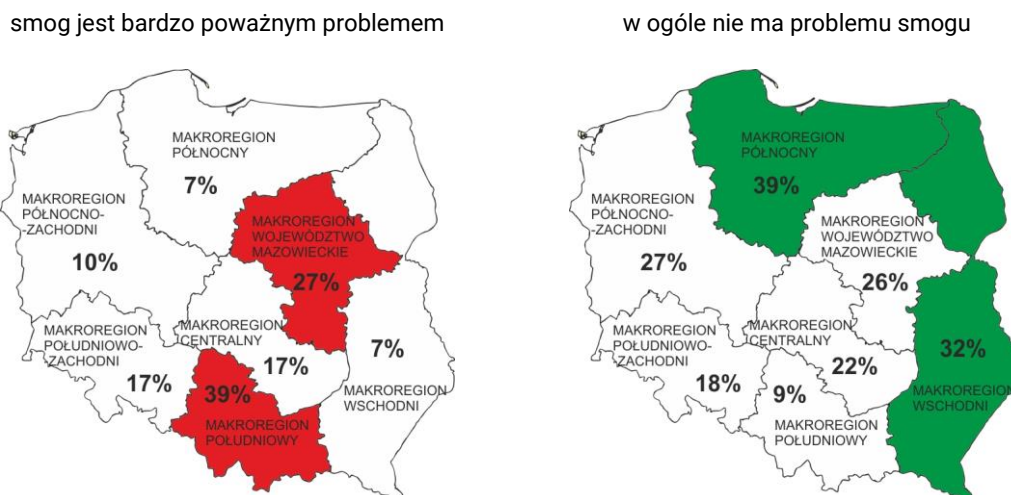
smog jest bardzo poważnym problemem

MAKROREGION PÓŁNOCNY
7%

MAKROREGION PÓŁNOCNO-ZACHODNI
10%

MAKROREGION WOJEWÓDZTWO MAZOWIECKIE
27%

MAKROREGION CENTRALNY
17%

MAKROREGION POŁUDNIOWO-ZACHODNI
17%

7%
MAKROREGION WSCHODNI

39%
MAKROREGION POŁUDNIOWY

w ogóle nie ma problemu smogu

MAKROREGION PÓŁNOCNY
39%

MAKROREGION PÓŁNOCNO-ZACHODNI
27%

MAKROREGION WOJEWÓDZTWO MAZOWIECKIE
26%

MAKROREGION CENTRALNY
22%

MAKROREGION POŁUDNIOWO-ZACHODNI
18%

9%
MAKROREGION POŁUDNIOWY

32%
MAKROREGION WSCHODNI